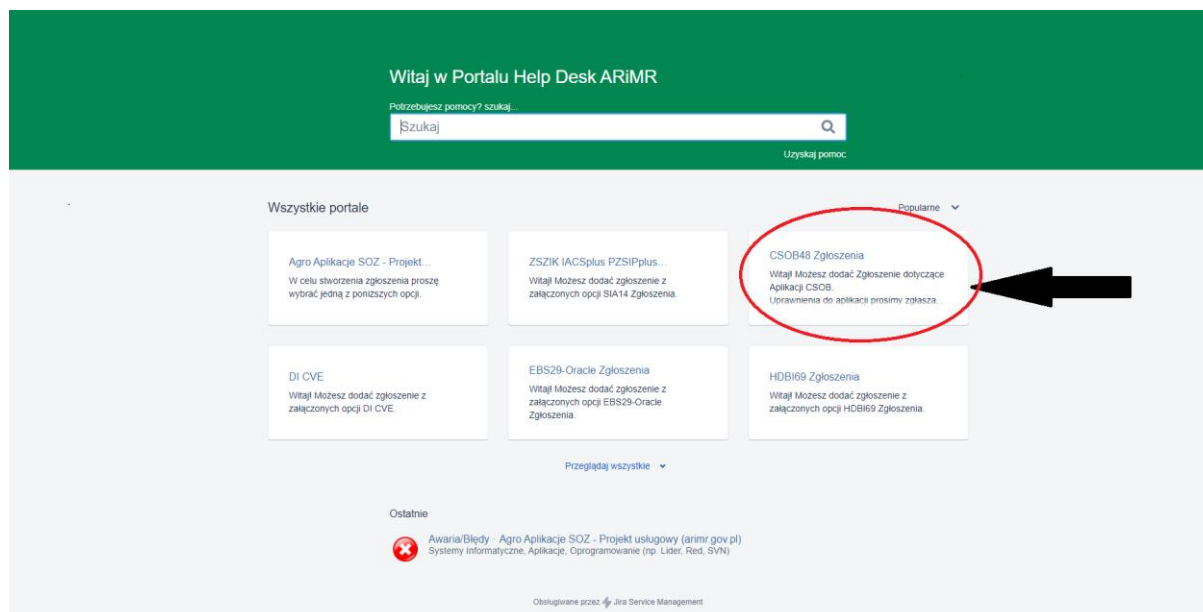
Witaj w Portalu Help Desk ARiMR

Potrzebujesz pomocy? szukaj...

Szukaj

Uzyskaj pomoc

Wszystkie portale

Popularne

Agro Aplikacje SOZ - Projekt...
W celu stworzenia zgłoszenia proszę wybrać jedną z poniższych opcji.

ZSZIK IACSplus PZSIPplus...
Witaj! Możesz dodać zgłoszenie z załączonych opcji SIA14 Zgłoszenia.

CSOB48 Zgłoszenia
Witaj! Możesz dodać Zgłoszenie dotyczące Aplikacji CSOB.
Uprawnienia do aplikacji prosimy zgłasza...

DI CVE
Witaj! Możesz dodać zgłoszenie z załączonych opcji DI CVE.

EBS29-Oracle Zgłoszenia
Witaj! Możesz dodać zgłoszenie z załączonych opcji EBS29-Oracle Zgłoszenia.

HDBI69 Zgłoszenia
Witaj! Możesz dodać zgłoszenie z załączonych opcji HDBI69 Zgłoszenia.

Przeglądaj wszystkie

Ostatnie

Awaria/Błędy · Agro Aplikacje SOZ - Projekt usługowy (arimr.gov.pl)
Systemy Informatyczne, Aplikacje, Oprogramowanie (np. Lider, Red, SVN)

Obsługiwane przez Jira Service Management